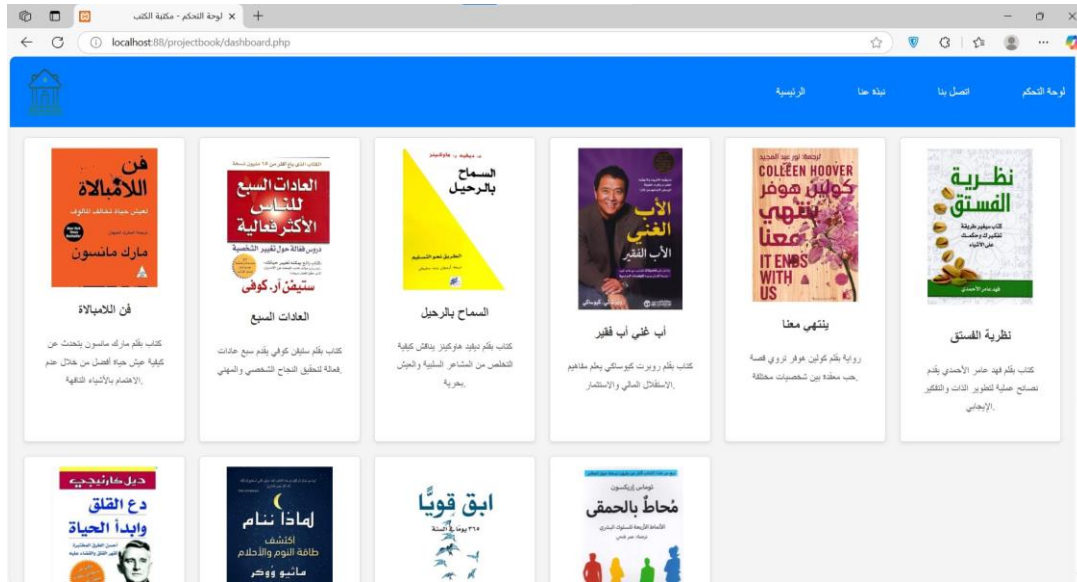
لوحة التحكم - مكتبة الكتب ×
localhost:88/projectbook/dashboard.php

لوحة التحكم
اتصل بنا
نبذة عنا
الرئيسية

نظرية الفستق
فهد عامر الأحمدي
نظرية الفستق
كتاب يقدم فهد عامر الأحمدي يقدم نصائح عملية لتطوير الذات والتفكير الإيجابي.

COLLEEN HOOVER
كولين هوفر
ينتهي معنا
IT ENDS WITH US
ينتهي معنا
رواية بقلم كولين هوفر تروي قصة حب معقدة بين شخصيات مختلفة.

الأب الغني الأب الفقير
أب غني أب فقير
كتاب يقدم روبرت كيوساكي يعلم مفاهيم الاستقلال المالي والاستثمار.

السماح بالرحيل
السماح بالرحيل
كتاب يقدم ديفيد هاوكينز يناقش كيفية التخلص من المشاعر السلبية والعيش بحرية.

العادات السبع للناس الأكثر فعالية
ستيفن آر. كوفي
العادات السبع
كتاب يقدم ستيفن كوفي يقدم سبع عادات فعالة لتحقيق النجاح الشخصي والمهني.

فن اللامبالاة
مارك مانسون
فن اللامبالاة
كتاب يقدم مارك مانسون يتحدث عن كيفية عيش حياة أفضل من خلال عدم الاهتمام بالأشياء التافهة.

مُحاطٌ بالحمقى
توماس إريكسون

ابق قويًا
٣٦٥ يومًا في السنة

لماذا ننام
اكتشف طاقة النوم والأحلام
ماثيو ووكر

ديل كارنيجي
دع القلق وابدأ الحياة